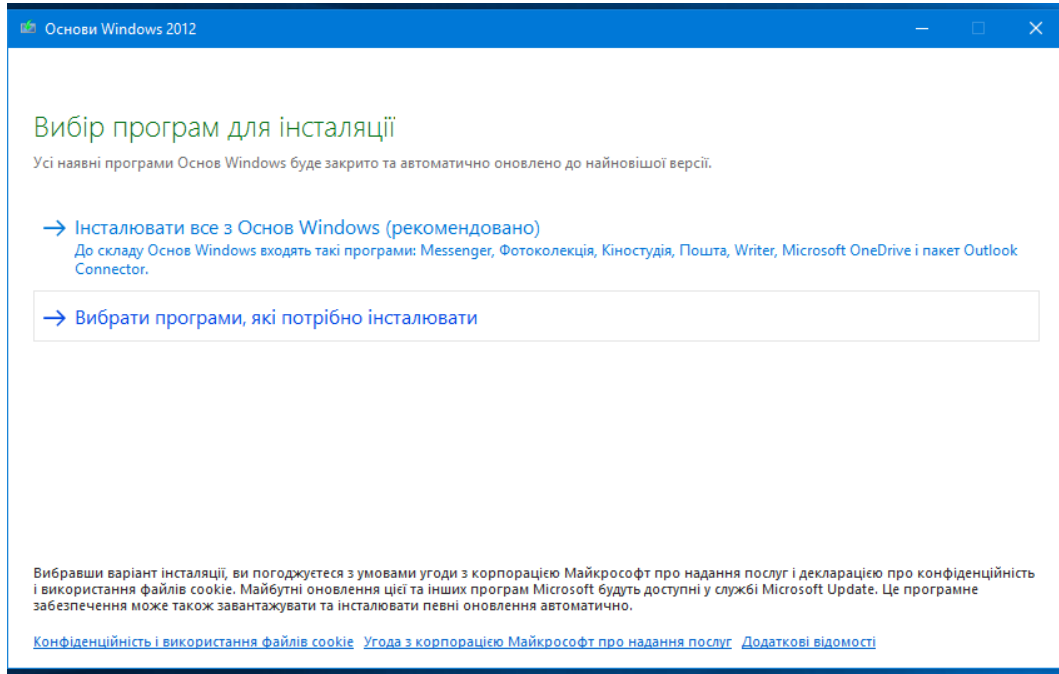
Основи Windows 2012

Вибір програм для інсталяції

Усі наявні програми Основ Windows буде закрито та автоматично оновлено до найновішої версії.

→ Інсталювати все з Основ Windows (рекомендовано)
До складу Основ Windows входять такі програми: Messenger, Фотоколекція, Кіностудія, Пошта, Writer, Microsoft OneDrive і пакет Outlook Connector.

→ Вибрати програми, які потрібно інсталювати

Вибравши варіант інсталяції, ви погоджуєтеся з умовами угоди з корпорацією Майкрософт про надання послуг і декларацією про конфіденційність і використання файлів cookie. Майбутні оновлення цієї та інших програм Microsoft будуть доступні у службі Microsoft Update. Це програмне забезпечення може також завантажувати та інсталювати певні оновлення автоматично.

Конфіденційність і використання файлів cookie   Угода з корпорацією Майкрософт про надання послуг   Додаткові відомості